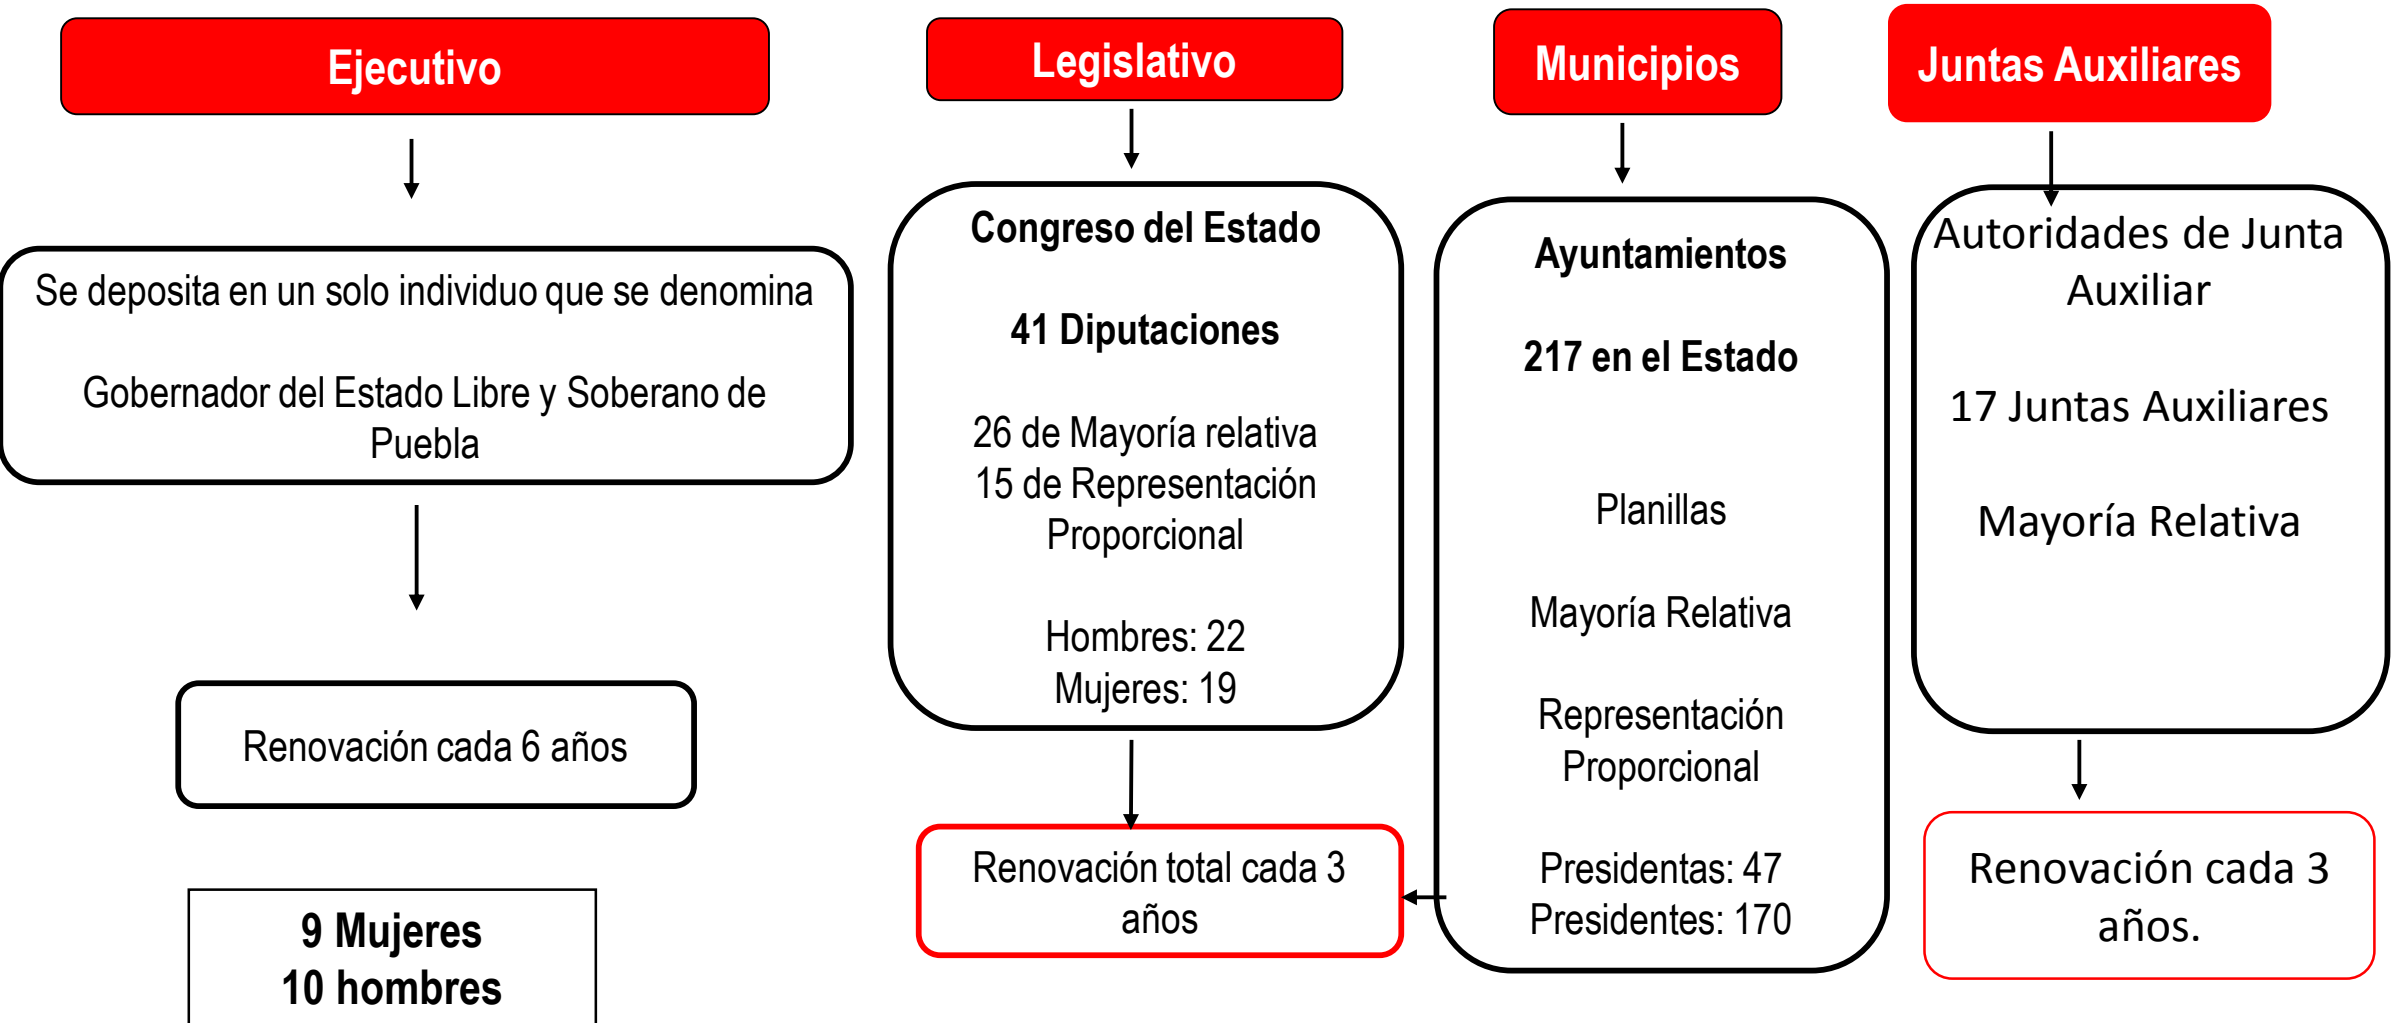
Ejecutivo

Se deposita en un solo individuo que se denomina

Gobernador del Estado Libre y Soberano de Puebla

Renovación cada 6 años

9 Mujeres
10 hombres

Legislativo

Congreso del Estado

41 Diputaciones

26 de Mayoría relativa
15 de Representación Proporcional

Hombres: 22
Mujeres: 19

Renovación total cada 3 años

Municipios

Ayuntamientos

217 en el Estado

Planillas

Mayoría Relativa

Representación Proporcional

Presidentas: 47
Presidentes: 170

Juntas Auxiliares

Autoridades de Junta Auxiliar

17 Juntas Auxiliares

Mayoría Relativa

Renovación cada 3 años.